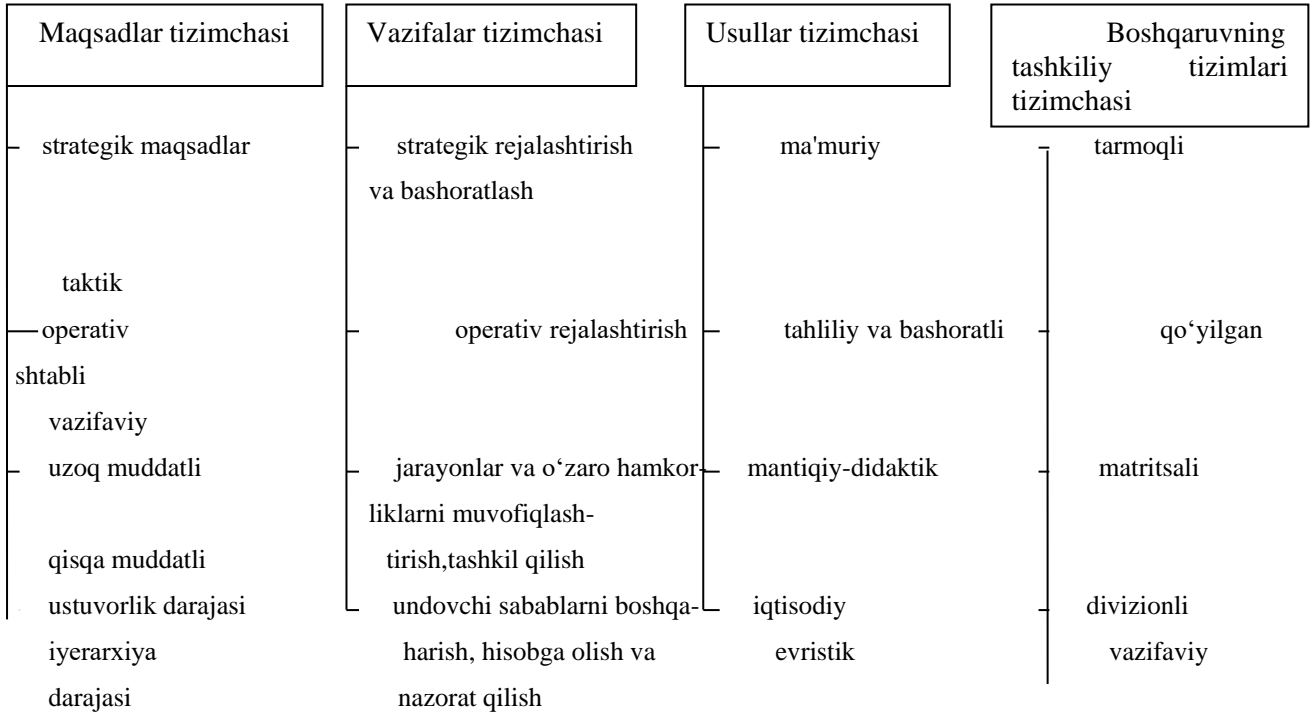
Maqsadlar tizimchasi

Vazifalar tizimchasi

Usullar tizimchasi

Boshqaruvning tashkiliy tizimlari tizimchasi

strategik maqsadlar

strategik rejalashtirish va bashoratlash

ma'muriy

tarmoqli

taktik

operativ

operativ rejalashtirish

tahliliy va bashoratli

qo‘yilgan shtabli

vazifaviy

uzoq muddatli

jarayonlar va o‘zaro hamkorliklarni muvofiqlashtirish,tashkil qilish

mantiqiy-didaktik

matritsali

qisqa muddatli

ustuvorlik darajasi

undovchi sabablarni boshqaharish, hisobga olish va nazorat qilish

iqtisodiy

divizionli

iyerarxiya darajasi

evristik

vazifaviy